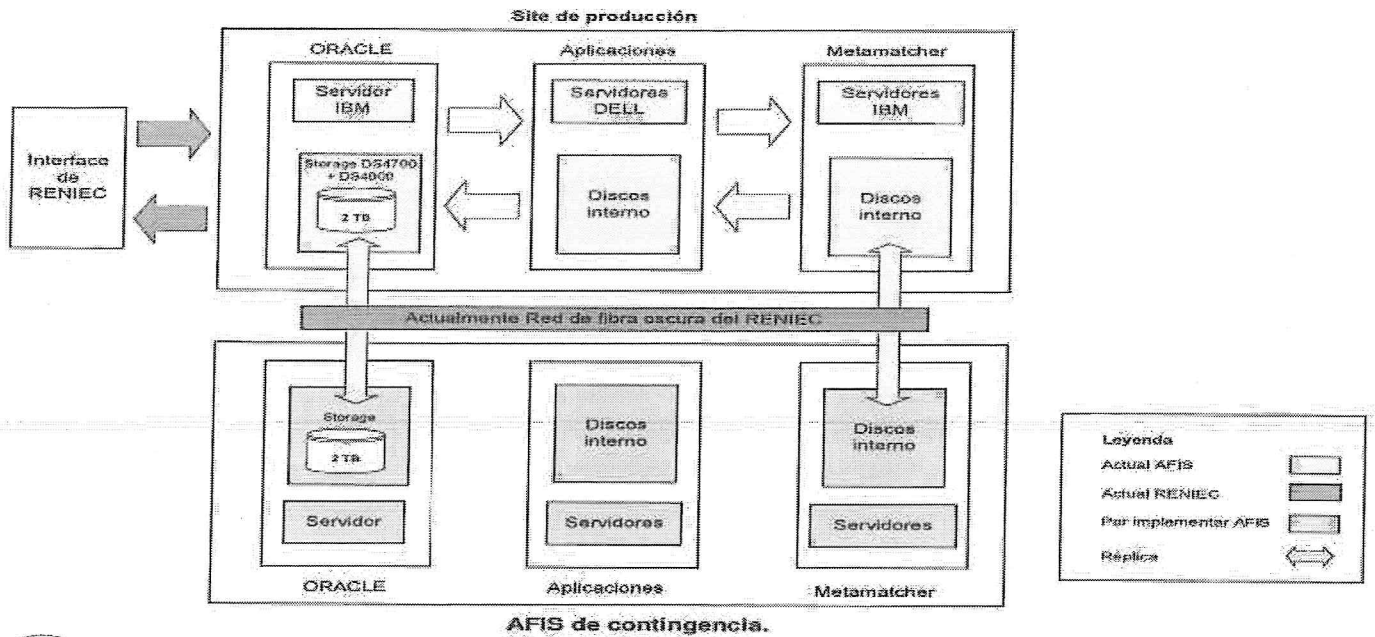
Site de producción

Interface de RENIEC

ORACLE

Servidor IBM

Storage DS4700 + DS4000

2 TB

Aplicaciones

Servidores DELL

Discos interno

Metamatcher

Servidores IBM

Discos interno

Actualmente Red de fibra oscura del RENIEC

Storage

2 TB

Servidor

ORACLE

Discos interno

Servidores

Aplicaciones

Discos interno

Servidores

Metamatcher

Leyenda

Actual AFIS

Actual RENIEC

Por implementar AFIS

Réplica

AFIS de contingencia.